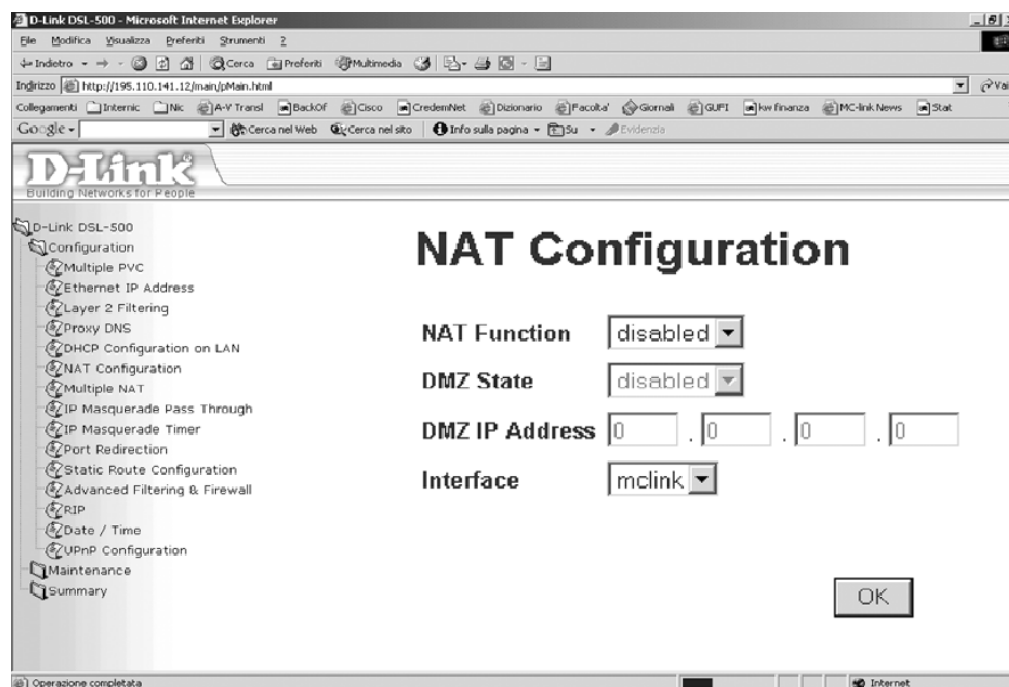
D-Link DSL-500 - Microsoft Internet Explorer

File Modifica Visualizza Preferiti Strumenti ?

Indietro Cerca Preferiti Multimedia

Indirizzo http://195.110.141.12/main/pMain.html

Vai

Collegamenti Internic Nic A-V Transl BackOf Cisco CredemNet Dizionario Facolta' Giornali GUFI kw finanza MC-link News Stat

Google Cerca nel Web Cerca nel sito Info sulla pagina Su Evidenzia

D-Link
Building Networks for People

D-Link DSL-500
Configuration
Multiple PVC
Ethernet IP Address
Layer 2 Filtering
Proxy DNS
DHCP Configuration on LAN
NAT Configuration
Multiple NAT
IP Masquerade Pass Through
IP Masquerade Timer
Port Redirection
Static Route Configuration
Advanced Filtering & Firewall
RIP
Date / Time
UPnP Configuration
Maintenance
Summary

NAT Configuration

| | |
|---|---|
| NAT Function | disabled |
| DMZ State | disabled |
| DMZ IP Address | 0 . 0 . 0 . 0 |
| Interface | mclink |

OK

Operazione completata

Internet